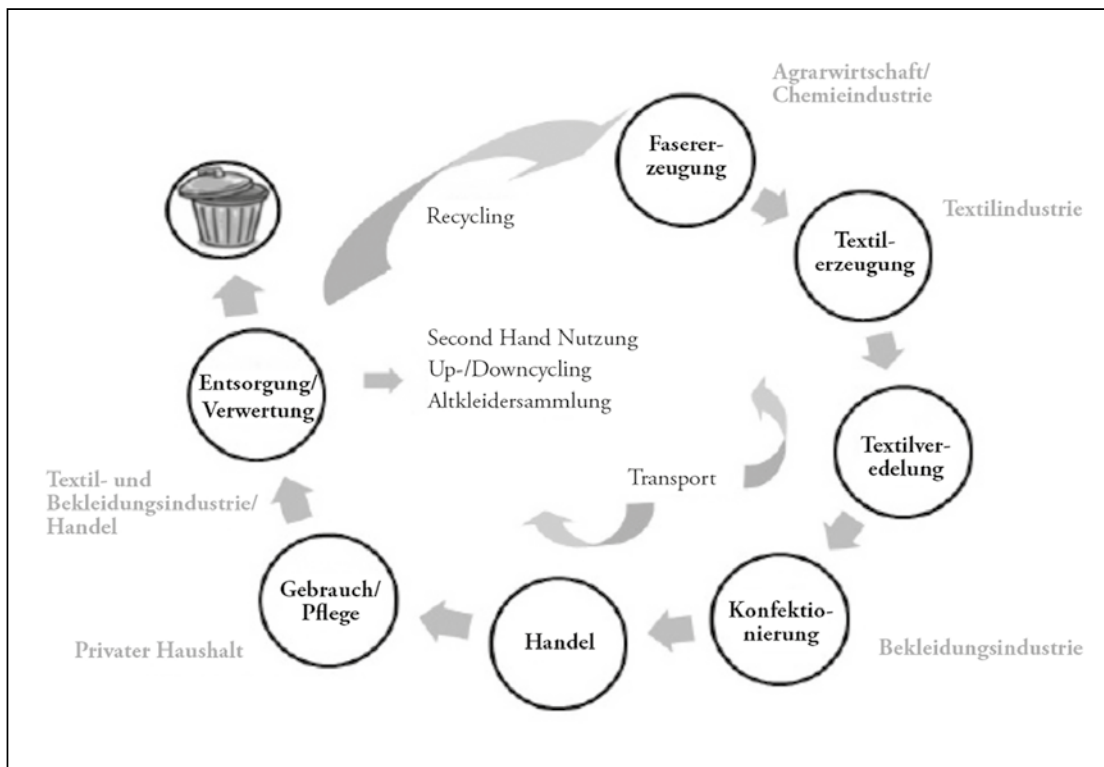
Agrarwirtschaft/
Chemieindustrie

Fasererzeugung

Recycling

Textilindustrie

Textilerzeugung

Second Hand Nutzung
Up-/Downcycling
Altkleidersammlung

Entsorgung/
Verwertung

Textilveredelung

Transport

Textil- und Bekleidungsindustrie/ Handel

Gebrauch/
Pflege

Handel

Konfektionierung

Privater Haushalt

Bekleidungsindustrie